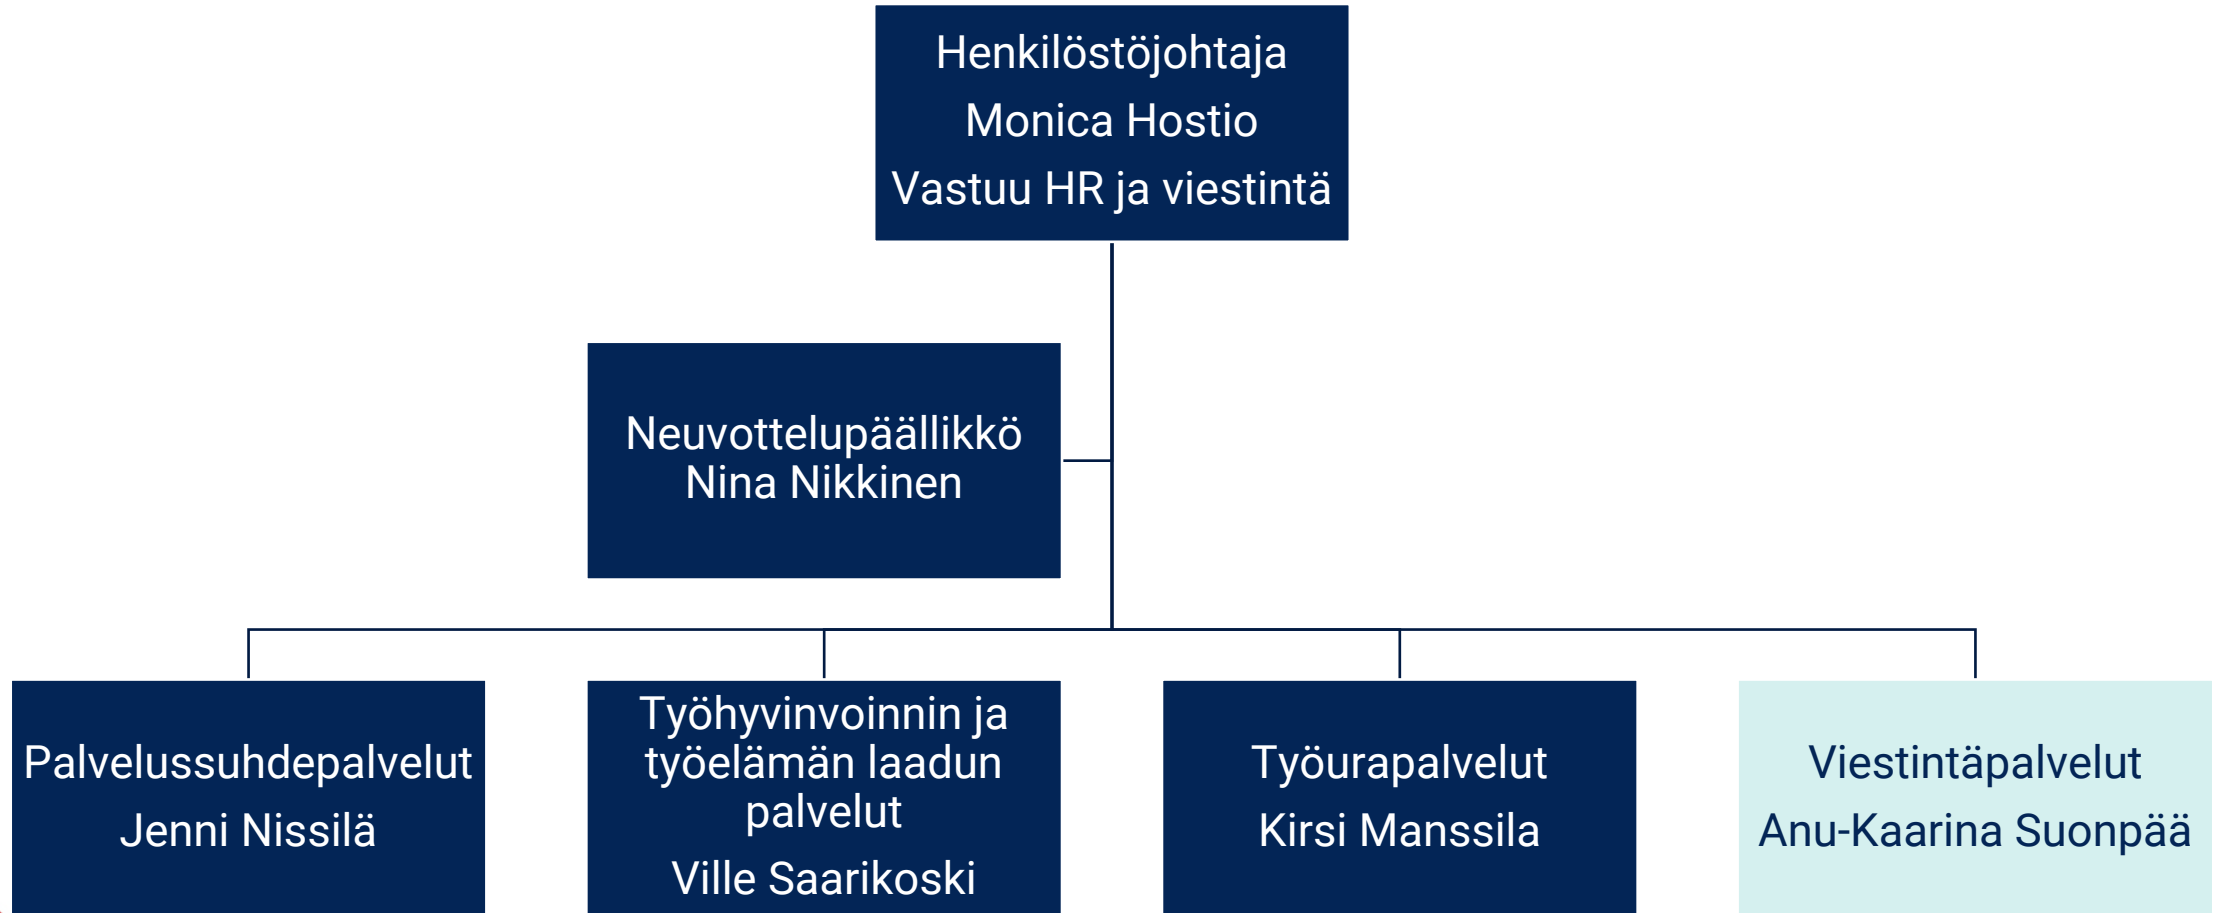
Henkilöstöjohtaja
Monica Hostio
Vastuu HR ja viestintä

Neuvottelupäällikkö
Nina Nikkinen

Palvelussuhdepalvelut
Jenni Nissilä

Työhyvinvoinnin ja työelämän laadun palvelut
Ville Saarikoski

Työurapalvelut
Kirsi Manssila

Viestintäpalvelut
Anu-Kaarina Suonpää